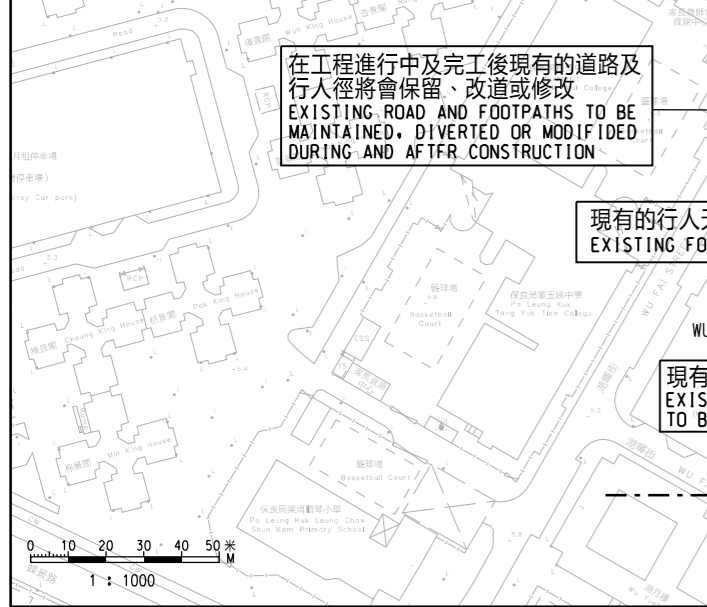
在工程進行中及完工後現有的道路及行人徑將會保留、改道或修改
EXISTING ROAD AND FOOTPATHS TO BE MAINTAINED, DIVERTED OR MODIFIDED DURING AND AFTER CONSTRUCTION

現有的行人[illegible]
EXISTING FO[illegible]

現有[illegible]
EXIS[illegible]
TO B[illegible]

Road
Woh King House
Pok King House
Cheung King House
Min King House
籃球場
Basketball Court
保良局董玉娣中學
Po Leung Kuk Tang Yuk Tien College
籃球場
Basketball Court
保良局吳鳳顫琴小學
Po Leung Kuk Leung Chow Shun Kam Primary School
ESS
WU FAI S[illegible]
WU
湖翠路
湖暉街
WU F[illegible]

0 10 20 30 40 50 米 M
1 : 1000